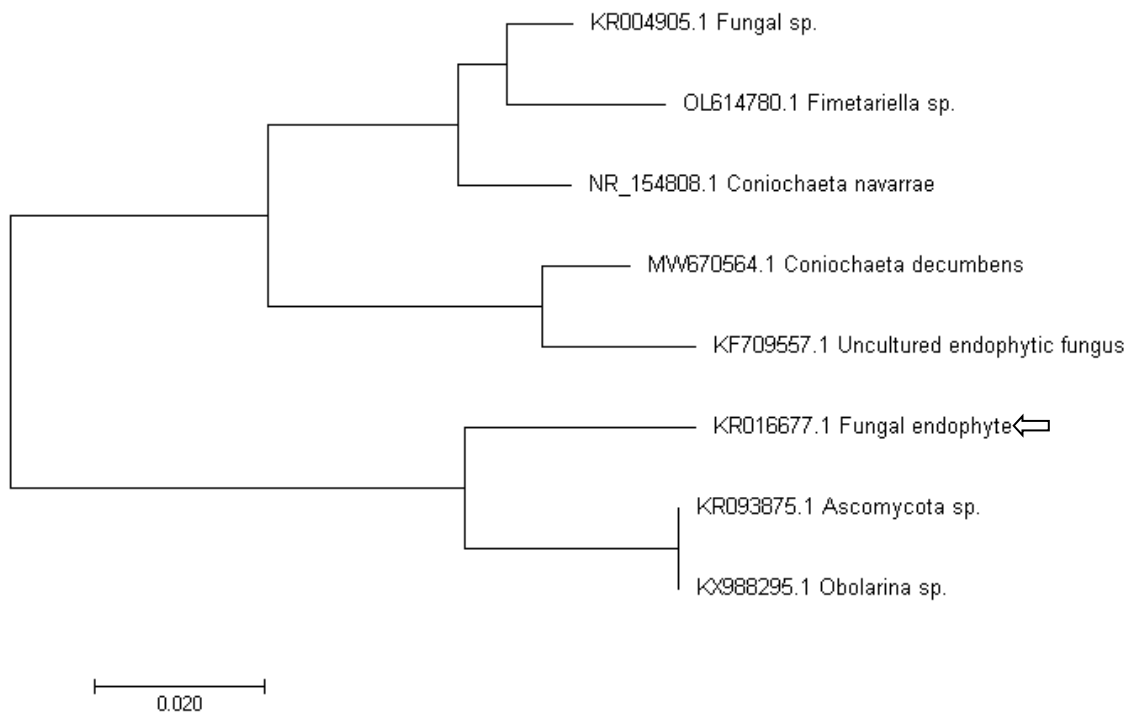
KR004905.1 Fungal sp.

OL614780.1 Fimetariella sp.

NR_154808.1 Coniochaeta navarrae

MW670564.1 Coniochaeta decumbens

KF709557.1 Uncultured endophytic fungus

KR016677.1 Fungal endophyte

KR093875.1 Ascomycota sp.

KX988295.1 Obolarina sp.

0.020